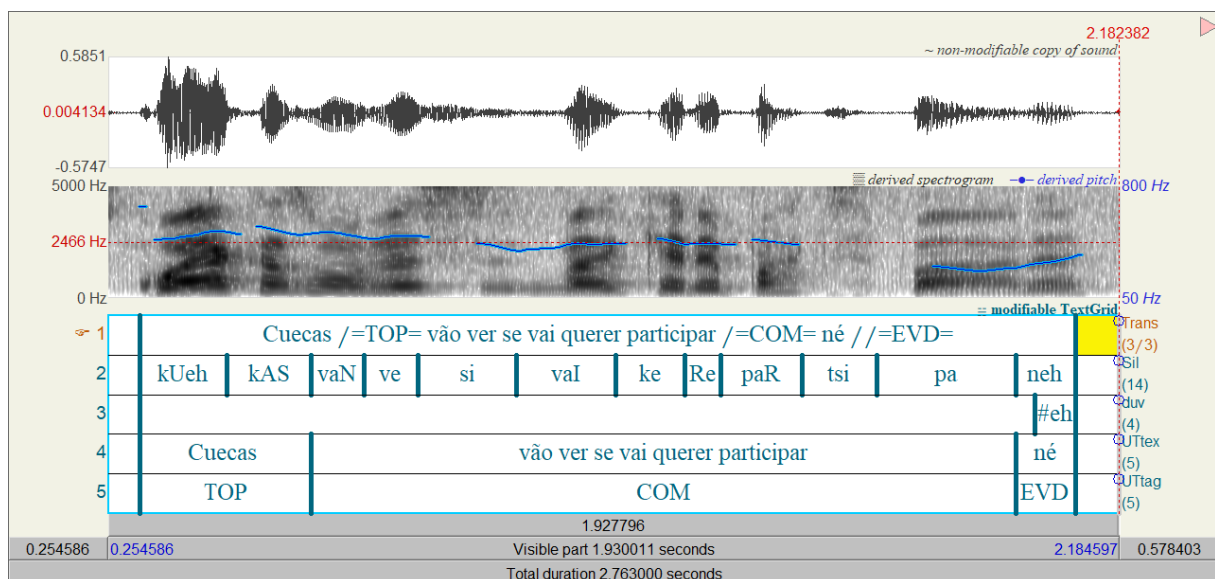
2.182382
0.5851
~ non-modifiable copy of sound
0.004134
-0.5747
derived spectrogram
derived pitch
800 Hz
5000 Hz
2466 Hz
0 Hz
50 Hz
modifiable TextGrid

| | | | | | | | | | | | | |
|---|---|---|---|---|---|---|---|---|---|---|---|---|
| 1 | Cuecas /=TOP= vão ver se vai querer participar /=COM= né //=EVD= | | | | | | | | | | | Trans (3/3) |
| 2 | kUeh | kAS | vaN | ve | si | vaI | ke | Re | paR | tsi | pa | neh | Sil (14) |
| 3 | | | | | | | | | | | | #eh | duv (4) |
| 4 | Cuecas | vão ver se vai querer participar | | | | | | | | | | né | UTtex (5) |
| 5 | TOP | COM | | | | | | | | | | EVD | UTtag (5) |

1.927796
0.254586
0.254586
Visible part 1.930011 seconds
2.184597
0.578403
Total duration 2.763000 seconds